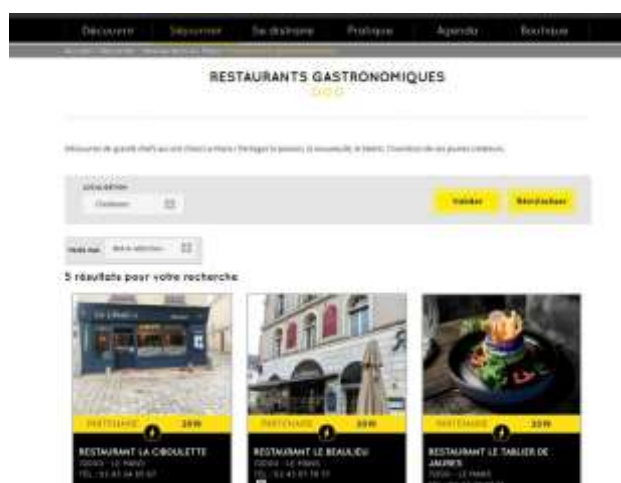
Découvrir Séjourner Se distraire Pratique Agenda Boutique

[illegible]

RESTAURANTS GASTRONOMIQUES

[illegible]

LOCALISATION

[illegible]

Valider Réinitialiser

TRIER PAR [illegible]

5 résultats pour votre recherche

PARTENAIRE 2019

RESTAURANT LA CIBOULETTE
72000 - LE MANS
TÉL : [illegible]

PARTENAIRE 2019

RESTAURANT LE BEAULIEU
72000 - LE MANS
TÉL : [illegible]

PARTENAIRE 2019

RESTAURANT LE TABLIER DE JAURES
72000 - LE MANS
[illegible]